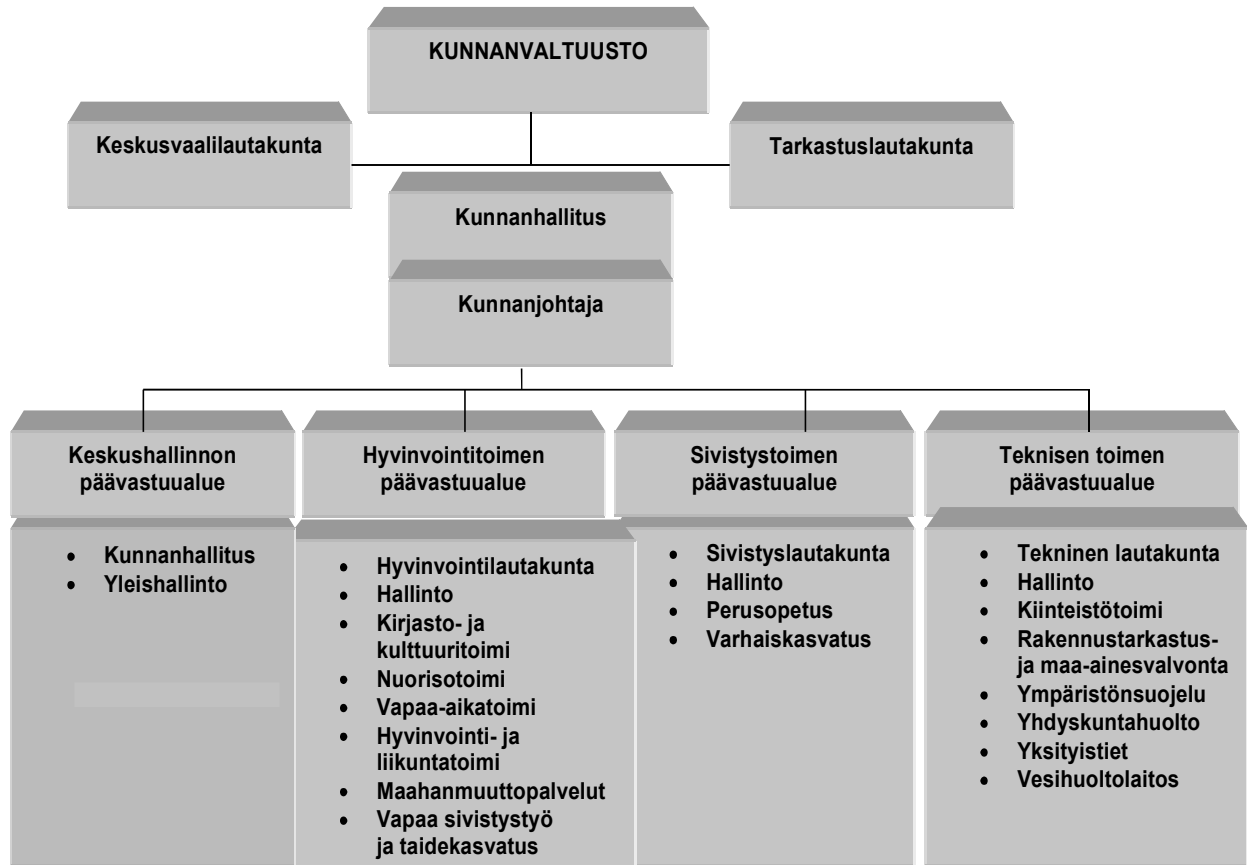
KUNNANVALTUUSTO

Keskusvaalilautakunta

Tarkastuslautakunta

Kunnanhallitus

Kunnanjohtaja

Keskushallinnon päävastuualue

- Kunnanhallitus
- Yleishallinto

Hyvinvointitoimen päävastuualue

- Hyvinvointilautakunta
- Hallinto
- Kirjasto- ja kulttuuritoimi
- Nuorisotoimi
- Vapaa-aikatoimi
- Hyvinvointi- ja liikuntatoimi
- Maahanmuuttopalvelut
- Vapaa sivistystyö ja taidekasvatus

Sivistystoimen päävastuualue

- Sivistyslautakunta
- Hallinto
- Perusopetus
- Varhaiskasvatus

Teknisen toimen päävastuualue

- Tekninen lautakunta
- Hallinto
- Kiinteistötoimi
- Rakennustarkastus- ja maa-ainesvalvonta
- Ympäristönsuojelu
- Yhdyskuntahuolto
- Yksityistiet
- Vesihuoltolaitos